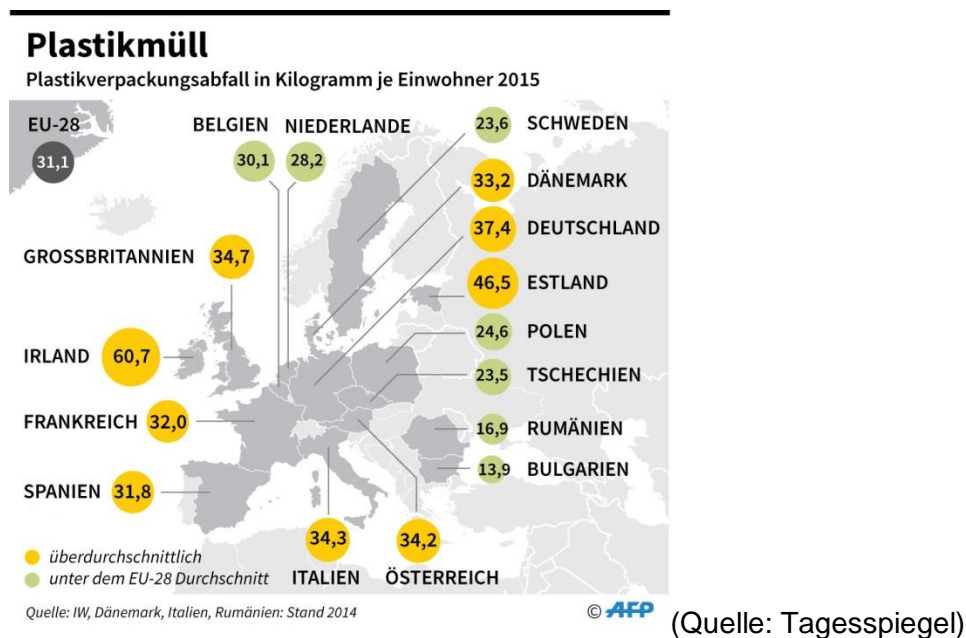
Plastikmüll
Plastikverpackungsabfall in Kilogramm je Einwohner 2015

EU-28 31,1

BELGIEN 30,1
NIEDERLANDE 28,2
23,6 SCHWEDEN
33,2 DÄNEMARK
37,4 DEUTSCHLAND
GROSSBRITANNIEN 34,7
46,5 ESTLAND
24,6 POLEN
IRLAND 60,7
23,5 TSCHECHIEN
FRANKREICH 32,0
16,9 RUMÄNIEN
13,9 BULGARIEN
SPANIEN 31,8
34,3 ITALIEN
34,2 ÖSTERREICH

überdurchschnittlich
unter dem EU-28 Durchschnitt

Quelle: IW, Dänemark, Italien, Rumänien: Stand 2014
© AFP (Quelle: Tagesspiegel)